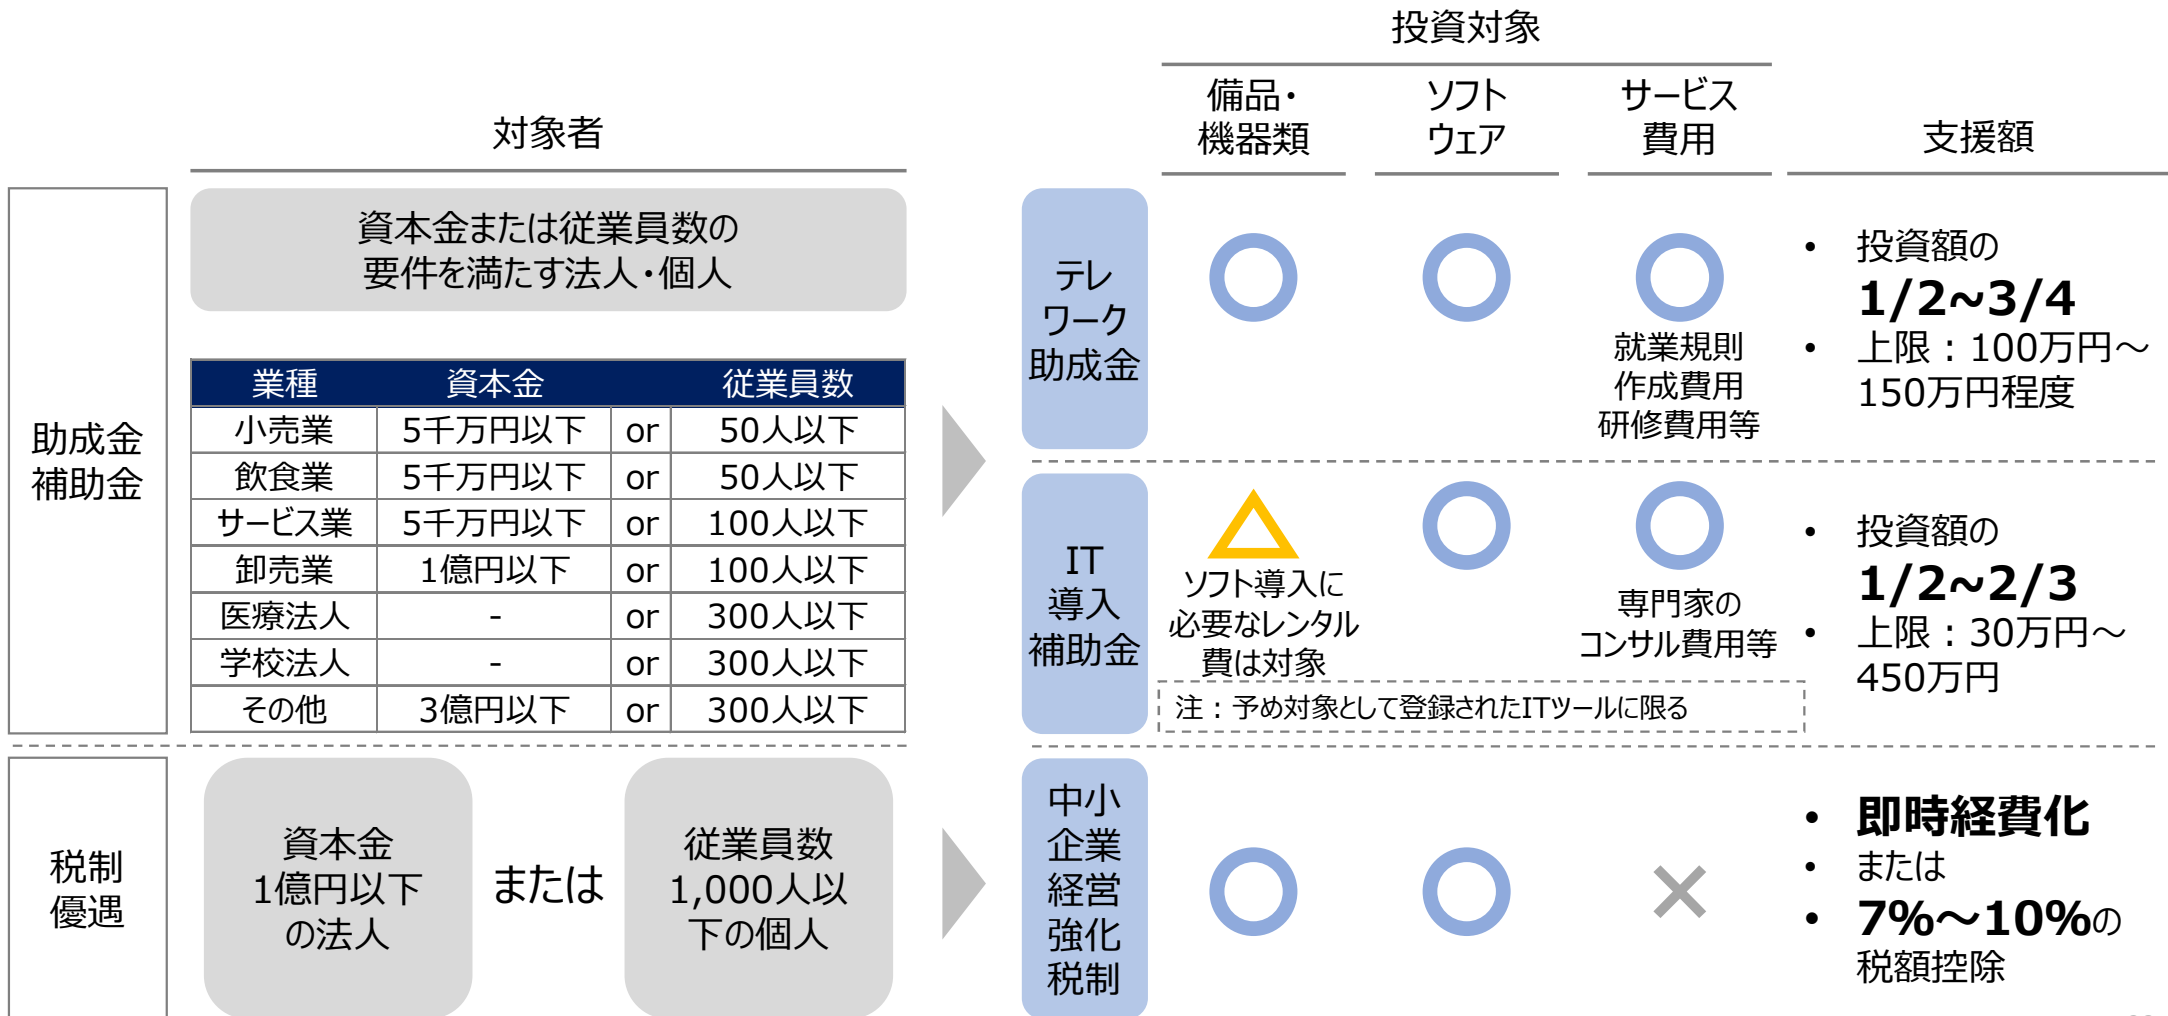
対象者

投資対象

備品・機器類

ソフトウェア

サービス費用

支援額

助成金補助金

資本金または従業員数の要件を満たす法人・個人

| 業種 | 資本金 | | 従業員数 |
|---|---|---|---|
| 小売業 | 5千万円以下 | or | 50人以下 |
| 飲食業 | 5千万円以下 | or | 50人以下 |
| サービス業 | 5千万円以下 | or | 100人以下 |
| 卸売業 | 1億円以下 | or | 100人以下 |
| 医療法人 | - | or | 300人以下 |
| 学校法人 | - | or | 300人以下 |
| その他 | 3億円以下 | or | 300人以下 |

テレワーク助成金

○ ○ ○

就業規則作成費用研修費用等

• 投資額の 1/2~3/4
• 上限：100万円～150万円程度

IT導入補助金

△

ソフト導入に必要なレンタル費は対象

○ ○

専門家のコンサル費用等

注：予め対象として登録されたITツールに限る

• 投資額の 1/2~2/3
• 上限：30万円～450万円

税制優遇

資本金1億円以下の法人

または

従業員数1,000人以下の個人

中小企業経営強化税制

○ ○ ×

• 即時経費化
• または
• 7%～10%の税額控除